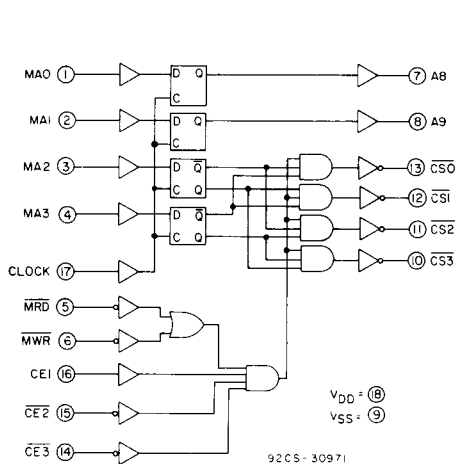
MA0 1
D Q
C
7 A8
MA1 2
D Q
8 A9
MA2 3
D $\overline{Q}$
C Q
13 $\overline{CS0}$
12 $\overline{CS1}$
MA3 4
D $\overline{Q}$
C Q
11 $\overline{CS2}$
10 $\overline{CS3}$
CLOCK 17
$\overline{MRD}$ 5
$\overline{MWR}$ 6
CE1 16
$\overline{CE2}$ 15
$\overline{CE3}$ 14
$V_{DD}$ = 18
$V_{SS}$ = 9
92CS-30971